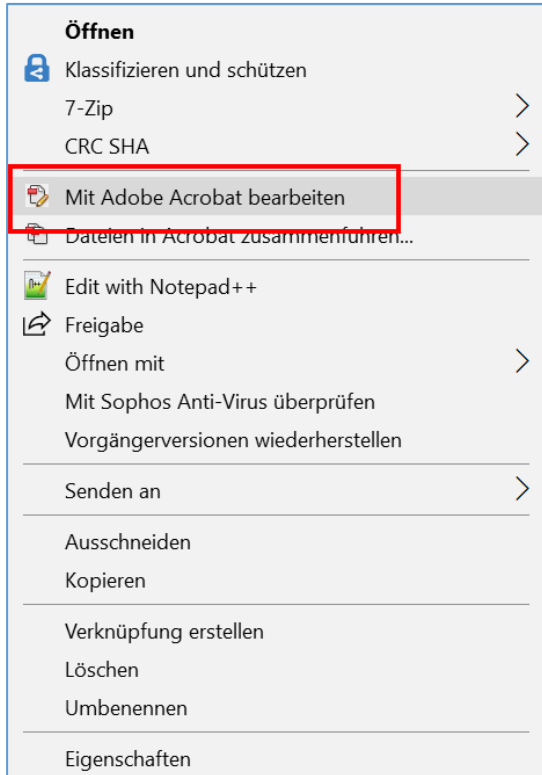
Öffnen
Klassifizieren und schützen
7-Zip
CRC SHA

Mit Adobe Acrobat bearbeiten
Dateien in Acrobat zusammenführen...

Edit with Notepad++
Freigabe
Öffnen mit
Mit Sophos Anti-Virus überprüfen
Vorgängerversionen wiederherstellen

Senden an

Ausschneiden
Kopieren

Verknüpfung erstellen
Löschen
Umbenennen

Eigenschaften